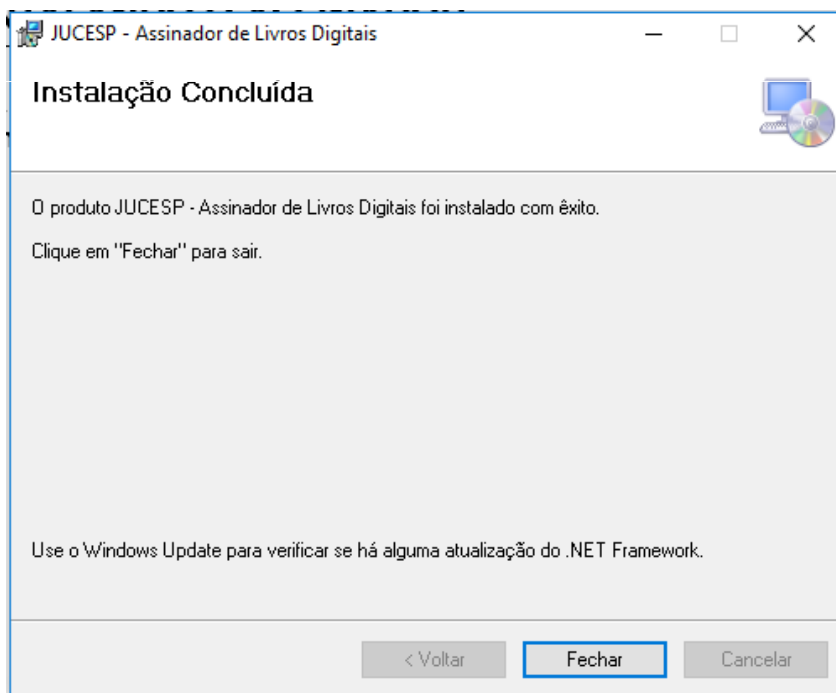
JUCESP - Assinador de Livros Digitais

Instalação Concluída

O produto JUCESP - Assinador de Livros Digitais foi instalado com êxito.

Clique em "Fechar" para sair.

Use o Windows Update para verificar se há alguma atualização do .NET Framework.

< Voltar

Fechar

Cancelar